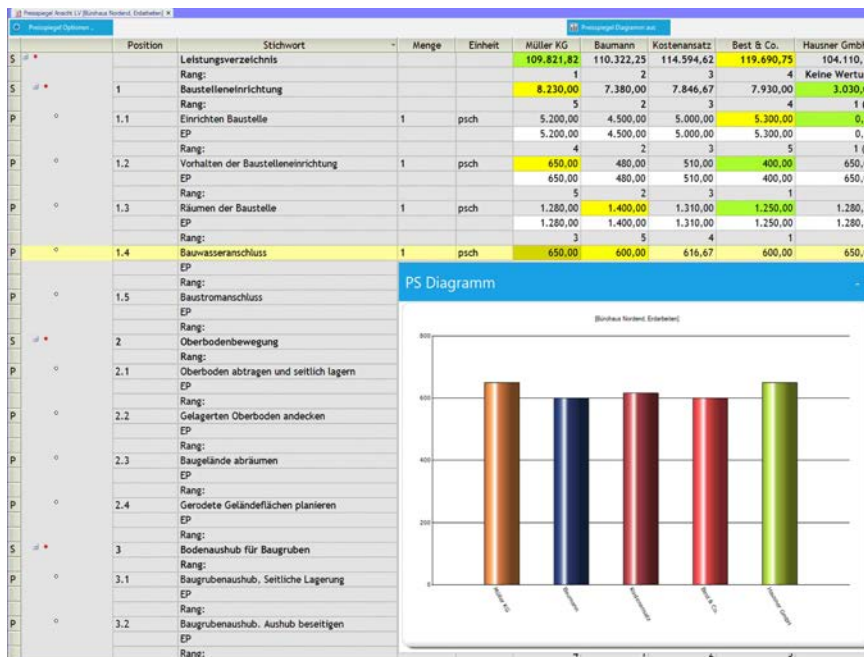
Preisspiegel Ansicht LV [Bürohaus Nordend, Erdarbeiten] ×

Preisspiegel Optionen ...

Preisspiegel Diagramm aus

| | | Position | Stichwort | Menge | Einheit | Müller KG | Baumann | Kostenansatz | Best & Co. | Hausner GmbH |
|---|---|---|---|---|---|---|---|---|---|---|
| S | | | Leistungsverzeichnis | | | 109.821,82 | 110.322,25 | 114.594,62 | 119.690,75 | 104.110, |
| | | | Rang: | | | 1 | 2 | 3 | 4 | Keine Wertu |
| S | | 1 | Baustelleneinrichtung | | | 8.230,00 | 7.380,00 | 7.846,67 | 7.930,00 | 3.030, |
| | | | Rang: | | | 5 | 2 | 3 | 4 | 1 |
| P | | 1.1 | Einrichten Baustelle | 1 | psch | 5.200,00 | 4.500,00 | 5.000,00 | 5.300,00 | 0, |
| | | | EP | | | 5.200,00 | 4.500,00 | 5.000,00 | 5.300,00 | 0, |
| | | | Rang: | | | 4 | 2 | 3 | 5 | 1 |
| P | | 1.2 | Vorhalten der Baustelleneinrichtung | 1 | psch | 650,00 | 480,00 | 510,00 | 400,00 | 650, |
| | | | EP | | | 650,00 | 480,00 | 510,00 | 400,00 | 650, |
| | | | Rang: | | | 5 | 2 | 3 | 1 | |
| P | | 1.3 | Räumen der Baustelle | 1 | psch | 1.280,00 | 1.400,00 | 1.310,00 | 1.250,00 | 1.280, |
| | | | EP | | | 1.280,00 | 1.400,00 | 1.310,00 | 1.250,00 | 1.280, |
| | | | Rang: | | | 3 | 5 | 4 | 1 | |
| P | | 1.4 | Bauwasseranschluss | 1 | psch | 650,00 | 600,00 | 616,67 | 600,00 | 650, |
| | | | EP | | | | | | | |
| | | | Rang: | | | | | | | |
| P | | 1.5 | Baustromanschluss | | | | | | | |
| | | | EP | | | | | | | |
| | | | Rang: | | | | | | | |
| S | | 2 | Oberbodenbewegung | | | | | | | |
| | | | Rang: | | | | | | | |
| P | | 2.1 | Oberboden abtragen und seitlich lagern | | | | | | | |
| | | | EP | | | | | | | |
| | | | Rang: | | | | | | | |
| P | | 2.2 | Gelagerten Oberboden andecken | | | | | | | |
| | | | EP | | | | | | | |
| | | | Rang: | | | | | | | |
| P | | 2.3 | Baugelände abräumen | | | | | | | |
| | | | EP | | | | | | | |
| | | | Rang: | | | | | | | |
| P | | 2.4 | Gerodete Geländeflächen planieren | | | | | | | |
| | | | EP | | | | | | | |
| | | | Rang: | | | | | | | |
| S | | 3 | Bodenaushub für Baugruben | | | | | | | |
| | | | Rang: | | | | | | | |
| P | | 3.1 | Baugrubenaushub, Seitliche Lagerung | | | | | | | |
| | | | EP | | | | | | | |
| | | | Rang: | | | | | | | |
| P | | 3.2 | Baugrubenaushub. Aushub beseitigen | | | | | | | |
| | | | EP | | | | | | | |
| | | | Rang: | | | | | | | |

PS Diagramm

[Bürohaus Nordend, Erdarbeiten]

800
600
400
200
0

Müller KG
Baumann
Kostenansatz
Best & Co.
Hausner GmbH